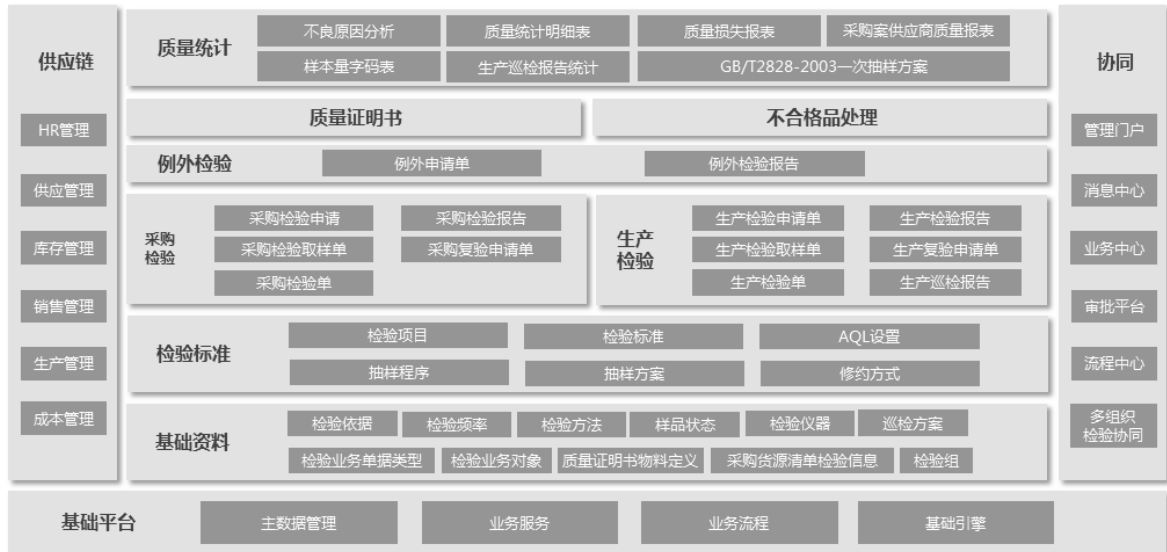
供应链

HR管理

供应管理

库存管理

销售管理

生产管理

成本管理

质量统计

不良原因分析
质量统计明细表
质量损失报表
采购案供应商质量报表
样本量字码表
生产巡检报告统计
GB/T2828-2003一次抽样方案

质量证明书

不合格品处理

例外检验

例外申请单
例外检验报告

采购检验

采购检验申请
采购检验报告
采购检验取样单
采购复验申请单
采购检验单

生产检验

生产检验申请单
生产检验报告
生产检验取样单
生产复验申请单
生产检验单
生产巡检报告

检验标准

检验项目
检验标准
AQL设置
抽样程序
抽样方案
修约方式

基础资料

检验依据
检验频率
检验方法
样品状态
检验仪器
巡检方案
检验业务单据类型
检验业务对象
质量证明书物料定义
采购货源清单检验信息
检验组

协同

管理门户

消息中心

业务中心

审批平台

流程中心

多组织检验协同

基础平台

主数据管理
业务服务
业务流程
基础引擎